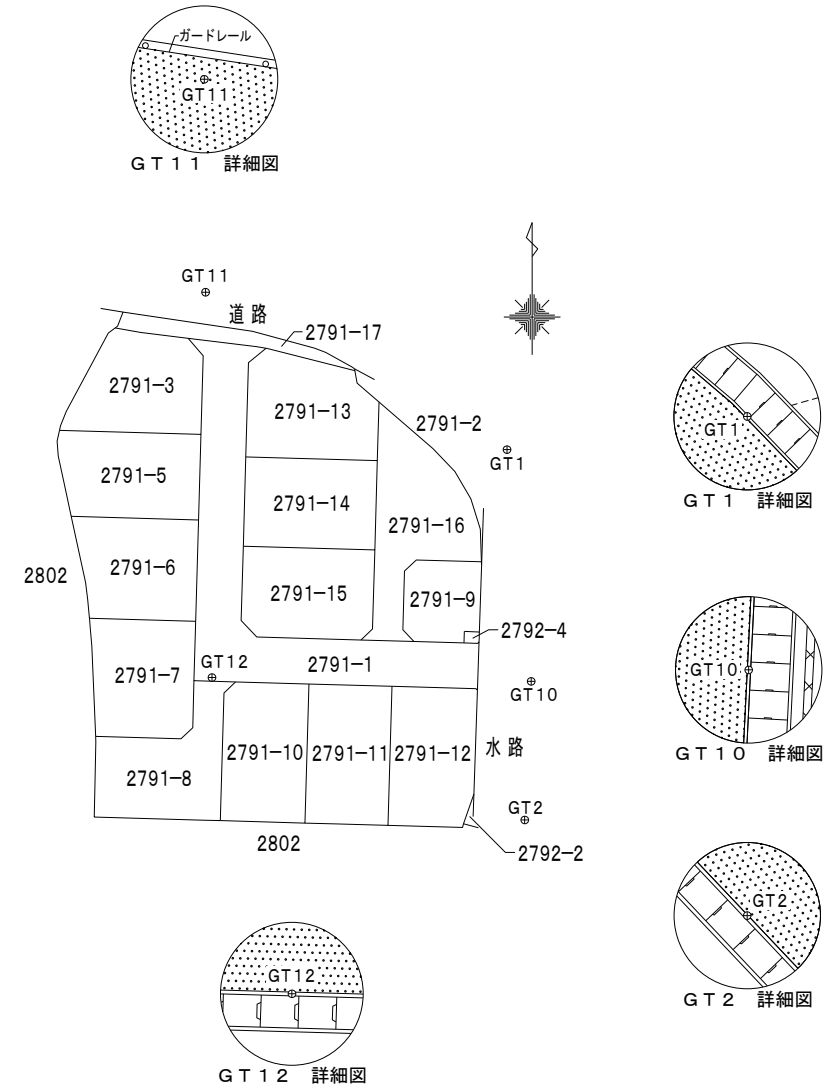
ガードレール
GT11
ＧＴ１１ 詳細図

GT11
道 路
2791−17
2791−3
2791−13
2791−2
GT1
2791−5
2791−14
2791−16
2802
2791−6
2791−15
2791−9
2792−4
2791−7
GT12
2791−1
GT10
2791−10
2791−11
2791−12
水 路
2791−8
GT2
2802
2792−2

GT1
ＧＴ１ 詳細図

GT10
ＧＴ１０ 詳細図

GT2
ＧＴ２ 詳細図

GT12
ＧＴ１２ 詳細図